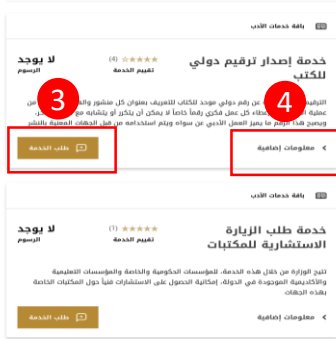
باقة خدمات الأدب

خدمة إصدار ترقيم دولي للكتب

(4) ★★★★★
تقييم الخدمة

لا يوجد
الرسوم

الترقيم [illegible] عن رقم دولي موحد للكتاب للتعريف بعنوان كل منشور وال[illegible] عملية الن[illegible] إعطاء كل عمل فكري رقماً خاصاً لا يمكن أن يتكرر أو يتشابه مع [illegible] ويصبح هذا الرقم ما يميز العمل الأدبي عن سواه ويتم استخدامه من قبل الجهات المعنية بالنشر

3

4

طلب الخدمة

معلومات إضافية

باقة خدمات الأدب

خدمة طلب الزيارة الاستشارية للمكتبات

(1) ★★★★★
تقييم الخدمة

لا يوجد
الرسوم

تتيح الوزارة من خلال هذه الخدمة، للمؤسسات الحكومية والخاصة والمؤسسات التعليمية والأكاديمية الموجودة في الدولة، إمكانية الحصول على الاستشارات فيما يخص المكتبات الخاصة بهذه الجهات

طلب الخدمة

معلومات إضافية